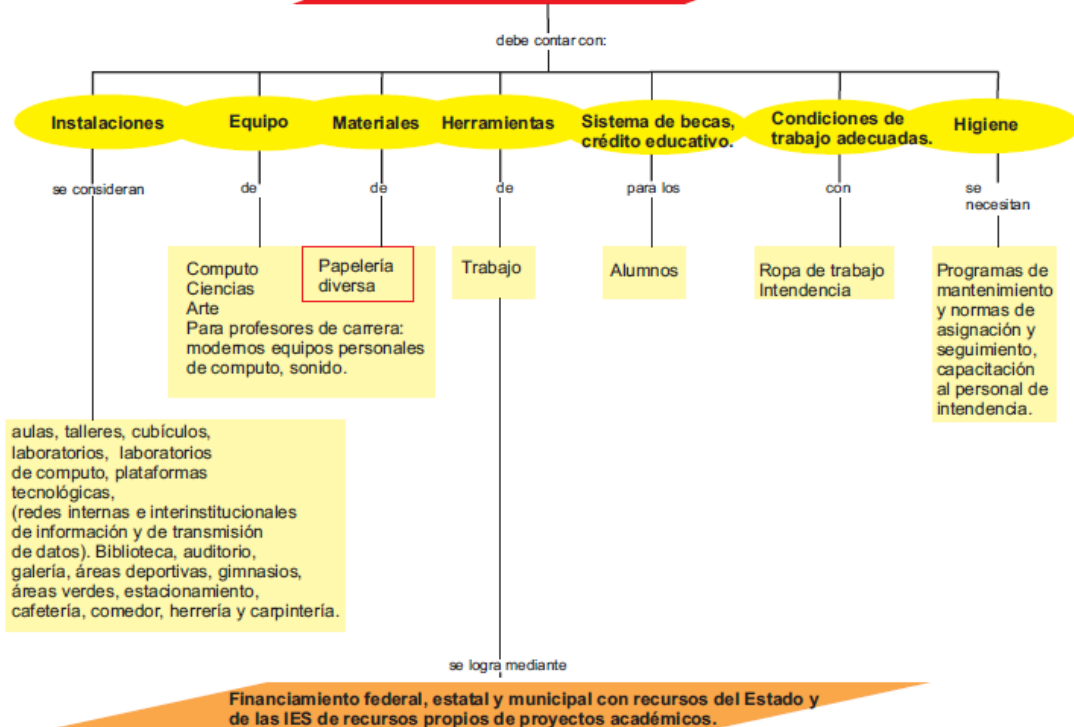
debe contar con:

Instalaciones

Equipo

Materiales

Herramientas

Sistema de becas, crédito educativo.

Condiciones de trabajo adecuadas.

Higiene

se consideran

de

de

de

para los

con

se necesitan

Computo
Ciencias
Arte
Para profesores de carrera: modernos equipos personales de computo, sonido.

Papelería diversa

Trabajo

Alumnos

Ropa de trabajo
Intendencia

Programas de mantenimiento y normas de asignación y seguimiento, capacitación al personal de intendencia.

aulas, talleres, cubículos, laboratorios, laboratorios de computo, plataformas tecnológicas, (redes internas e interinstitucionales de información y de transmisión de datos). Biblioteca, auditorio, galería, áreas deportivas, gimnasios, áreas verdes, estacionamiento, cafetería, comedor, herrería y carpintería.

se logra mediante

Financiamiento federal, estatal y municipal con recursos del Estado y de las IES de recursos propios de proyectos académicos.